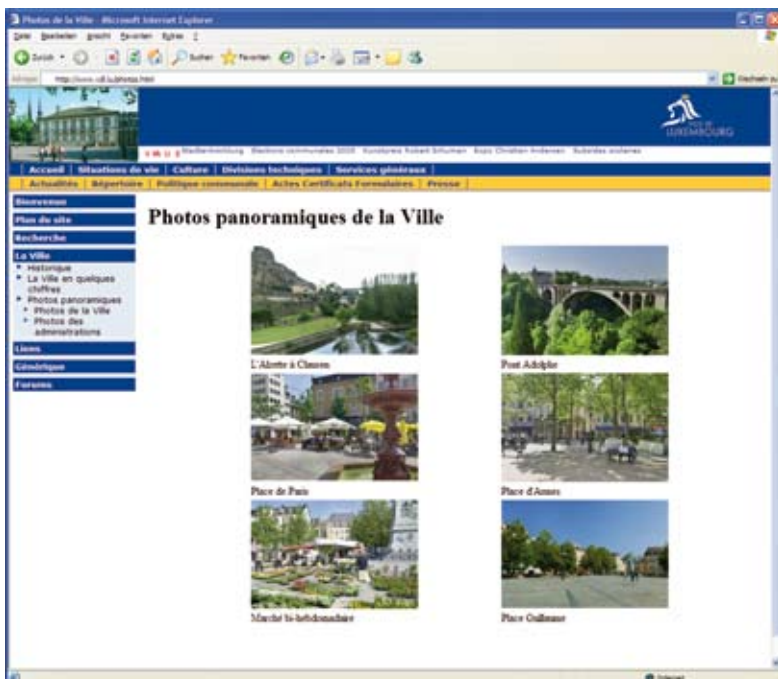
Photos de la Ville - Microsoft Internet Explorer

Datei Bearbeiten Ansicht Favoriten Extras ?

Zurück Suchen Favoriten

Adresse http://www.vdl.lu/photos.html Wechseln zu

VILLE DE LUXEMBOURG

Stadtentwicklung Elections communales 2005 Kunstpreis Robert Schuman Expo Christian Andersen Subsides sociaux

Accueil | Situations de vie | Culture | Divisions techniques | Services généraux

Actualités | Répertoire | Politique communale | Actes Certificats Formulaires | Presse

Bienvenue

Plan du site

Recherche

La Ville

Historique

La Ville en quelques chiffres

Photos panoramiques

Photos de la Ville

Photos des administrations

Liens

Générique

Forums

Photos panoramiques de la Ville

L'Alzette à Clausen

Pont Adolphe

Place de Paris

Place d'Armes

Marché bi-hebdomadaire

Place Guillaume

Internet